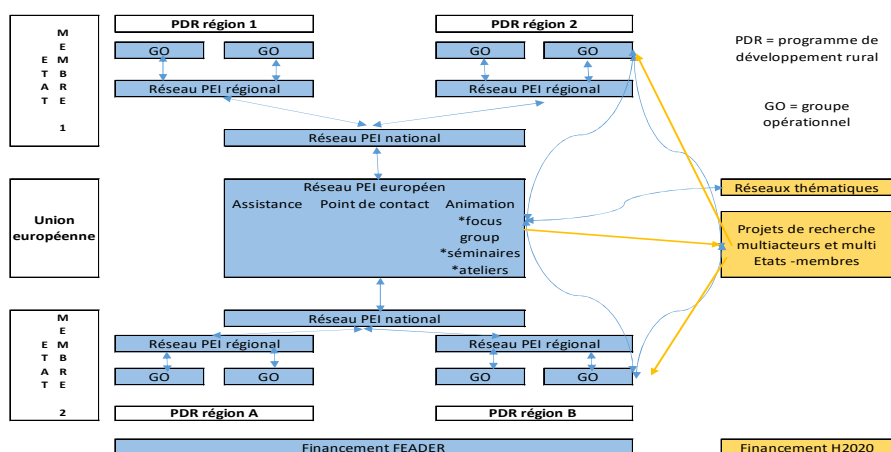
E
T
A
T

M
E
M
B
R
E

1

PDR région 1

PDR région 2

GO

GO

GO

GO

Réseau PEI régional

Réseau PEI régional

PDR = programme de développement rural

GO = groupe opérationnel

Réseau PEI national

Union européenne

Réseau PEI européen
Assistance Point de contact Animation
*focus group
*séminaires
*ateliers

Réseaux thématiques

Projets de recherche multiacteurs et multi Etats -membres

E
T
A
T

M
E
M
B
R
E

2

Réseau PEI national

Réseau PEI régional

Réseau PEI régional

GO

GO

GO

GO

PDR région A

PDR région B

Financement FEADER

Financement H2020